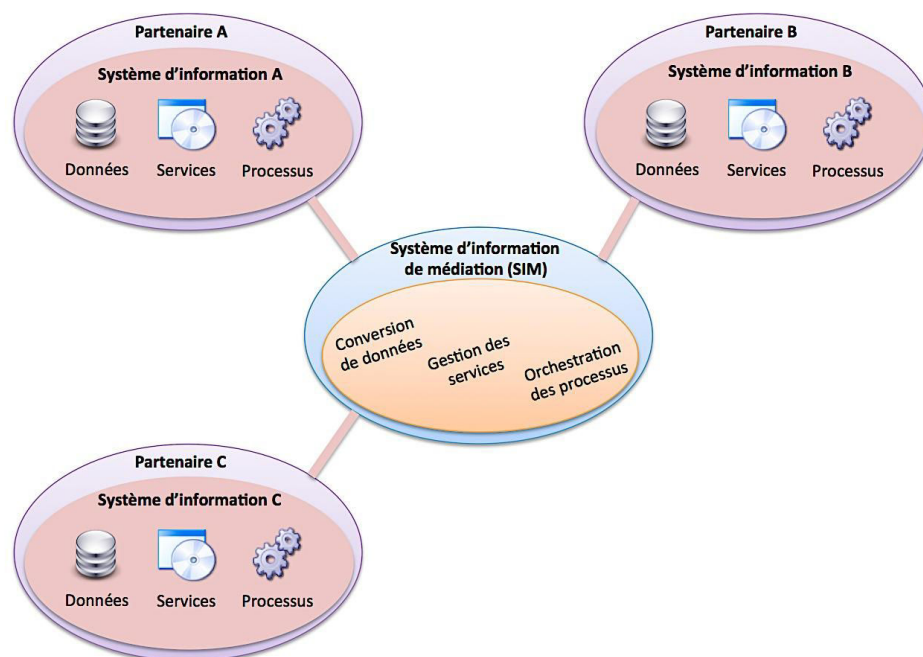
Partenaire A

Système d'information A

Données Services Processus

Partenaire B

Système d'information B

Données Services Processus

Système d'information de médiation (SIM)

Conversion de données

Gestion des services

Orchestration des processus

Partenaire C

Système d'information C

Données Services Processus